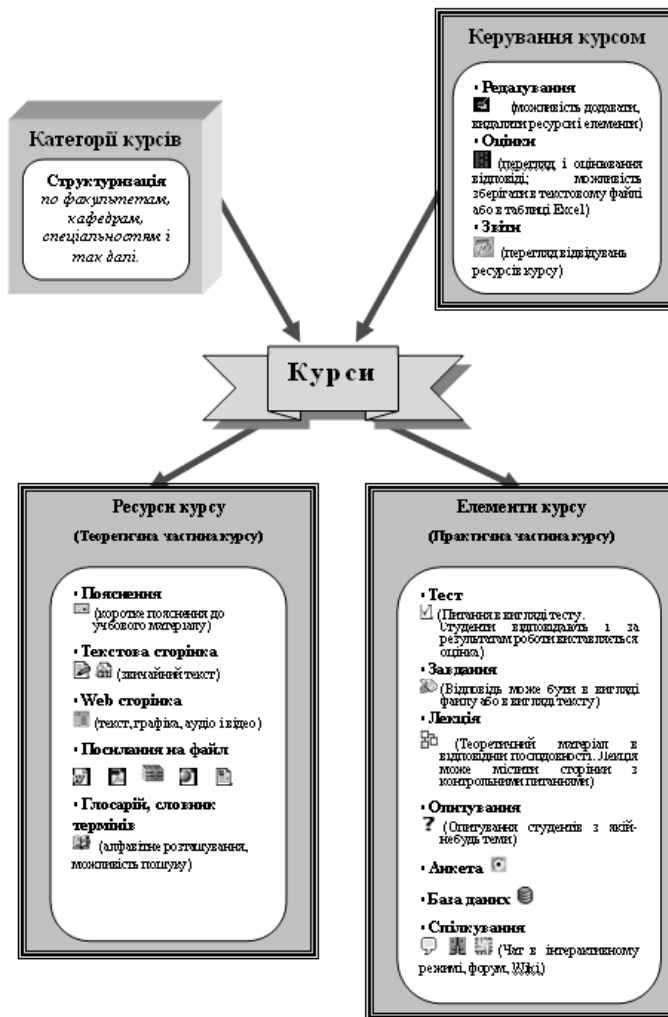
Керування курсом

• Редагування
(можливість додавати, видаляти ресурси і елементи)
• Оцінки
(перегляд і оцінювання відповіді; можливість зберігати в текстовому файлі або в таблиці Excel)
• Звіти
(перегляд відвідувань ресурсів курсу)

Категорії курсів

Структуризація по факультетам, кафедрам, спеціальностям і так далі.

Курси

Ресурси курсу
(Теоретична частина курсу)

• Пояснення
(коротке пояснення до учбового матеріалу)
• Текстова сторінка
(звичайний текст)
• Web сторінка
(текст, графіка, аудіо і відео)
• Посилання на файл
• Глосарій, словник термінів
(алфавітне розташування, можливість пошуку)

Елементи курсу
(Практична частина курсу)

• Тест
(Питання в вигляді тесту. Студенти відповідають і за результатами роботи виставляється оцінка)
• Завдання
(Відповідь може бути в вигляді файлу або в вигляді тексту)
• Лекція
(Теоретичний матеріал в відповідній послідовності. Лекція може містити сторінки з контрольними питаннями)
• Опитування
(Опитування студентів з якій-небудь теми)
• Анкета
• База данних
• Спілкування
(Чат в інтерактивному режимі, форум, Wiki)